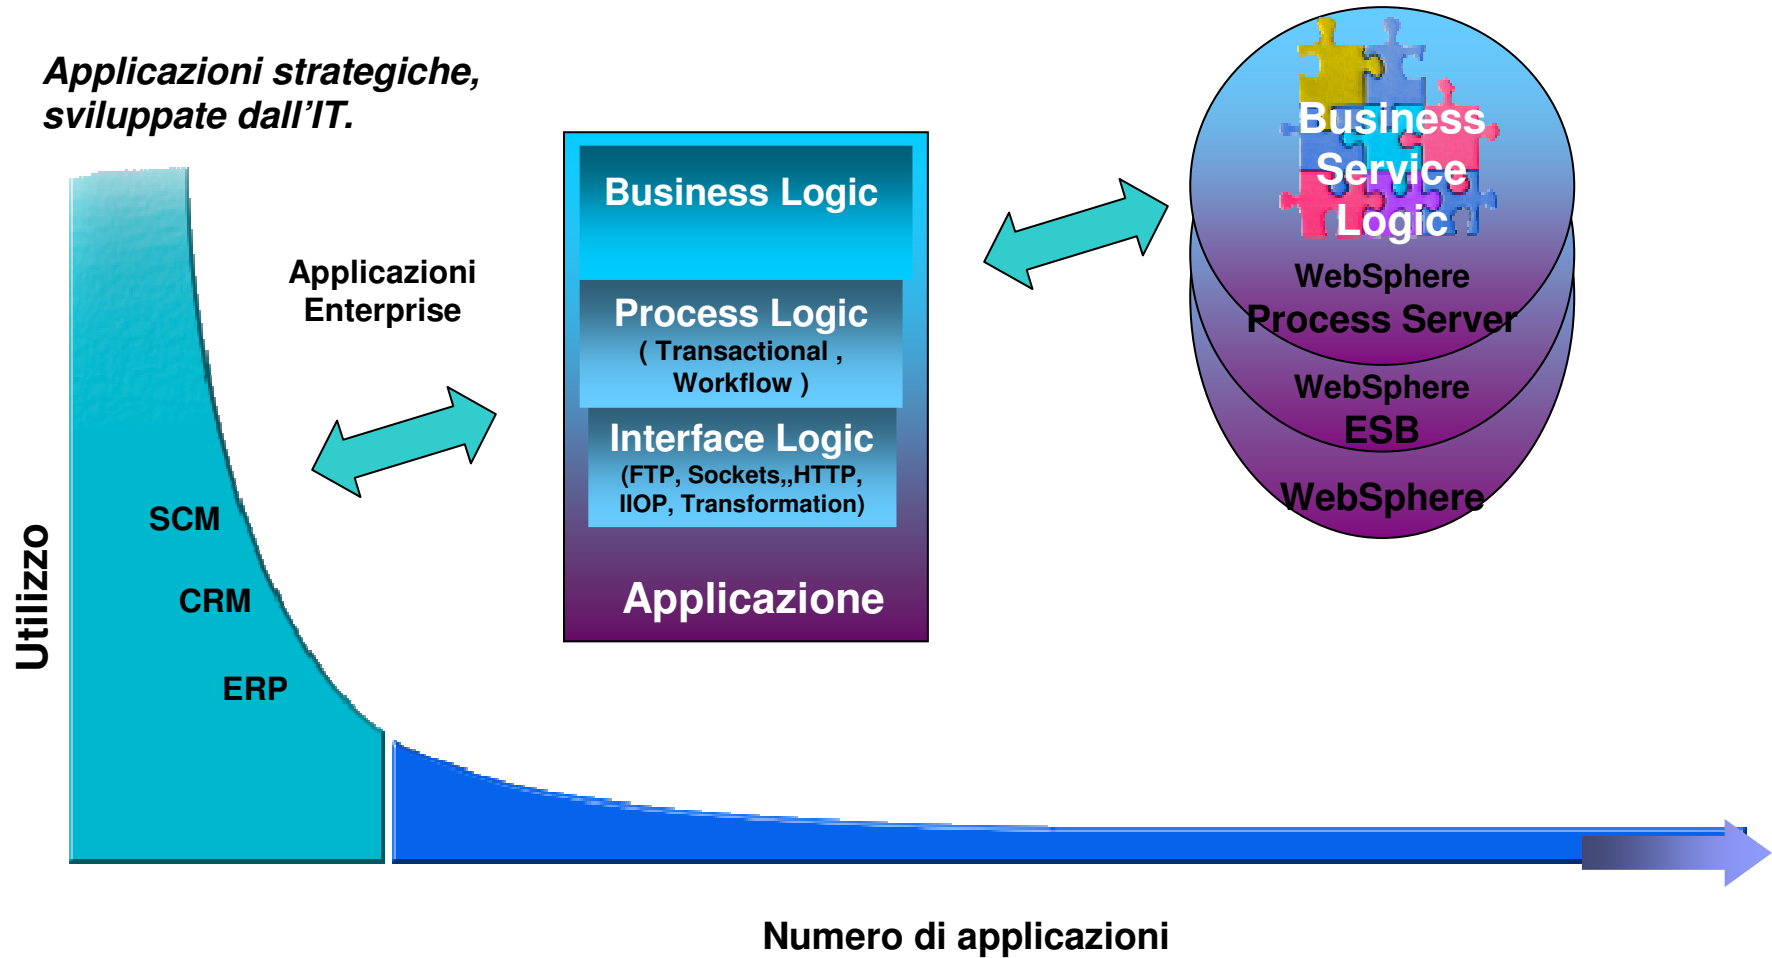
Applicazioni strategiche, sviluppate dall'IT.

Applicazioni Enterprise

Business Logic

Process Logic
( Transactional , Workflow )

Interface Logic
(FTP, Sockets,,HTTP, IIOP, Transformation)

Applicazione

Business Service Logic

WebSphere
Process Server

WebSphere
ESB

WebSphere

SCM

CRM

ERP

Utilizzo

Numero di applicazioni